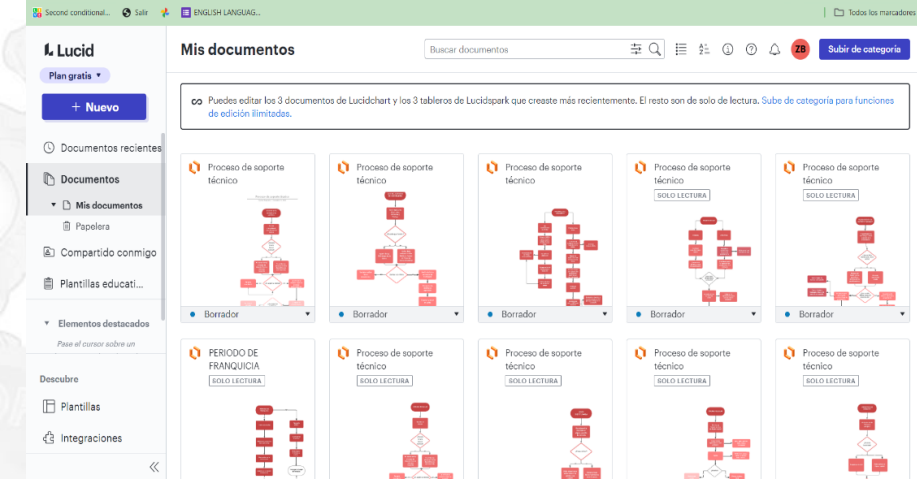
Second conditional... Salir ENGLISH LANGUAG... Todos los marcadores

Lucid
Plan gratis
+ Nuevo
Documentos recientes
Documentos
Mis documentos
Papelera
Compartido conmigo
Plantillas educati...
Elementos destacados
Pase el cursor sobre un
Descubre
Plantillas
Integraciones

Mis documentos
Buscar documentos
ZB
Subir de categoría

Puedes editar los 3 documentos de Lucidchart y los 3 tableros de Lucidspark que creaste más recientemente. El resto son de solo de lectura. Sube de categoría para funciones de edición ilimitadas.

Proceso de soporte técnico
Borrador

Proceso de soporte técnico
Borrador

Proceso de soporte técnico
Borrador

Proceso de soporte técnico
SOLO LECTURA
Borrador

Proceso de soporte técnico
SOLO LECTURA
Borrador

PERIODO DE FRANQUICIA
SOLO LECTURA

Proceso de soporte técnico
SOLO LECTURA

Proceso de soporte técnico
SOLO LECTURA

Proceso de soporte técnico
SOLO LECTURA

Proceso de soporte técnico
SOLO LECTURA